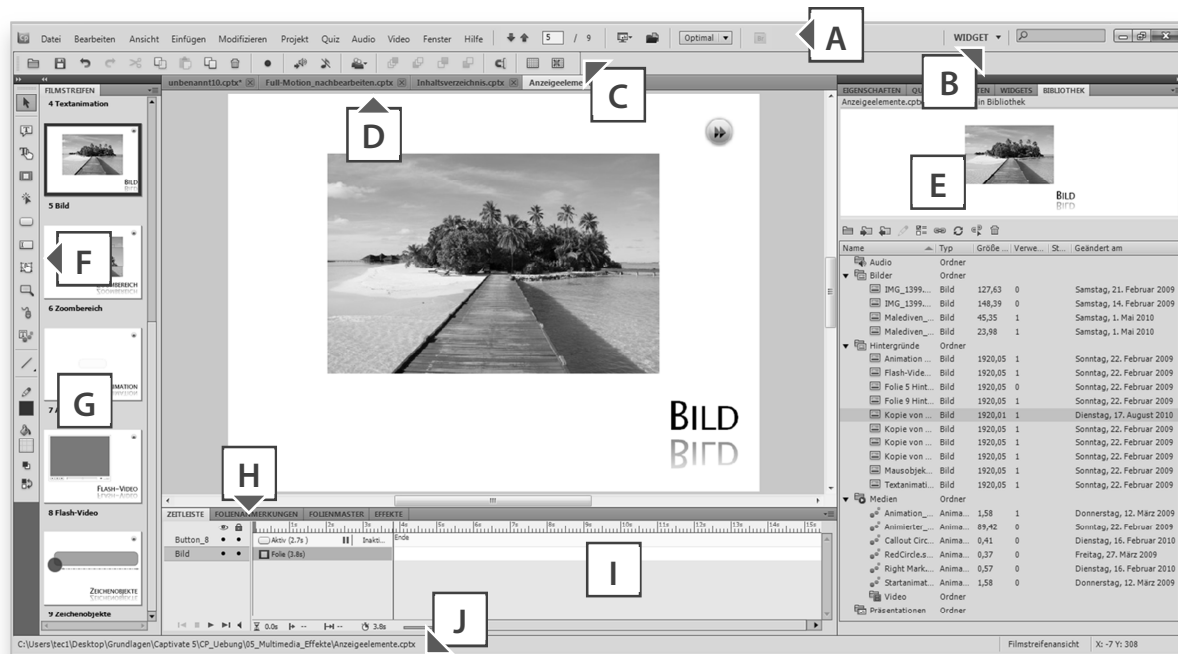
Datei Bearbeiten Ansicht Einfügen Modifizieren Projekt Quiz Audio Video Fenster Hilfe 5 / 9 Optimal A WIDGET

unbenannt10.cptx* Full-Motion_nachbearbeiten.cptx Inhaltsverzeichnis.cptx Anzeigeeleme C

FILMSTREIFEN

4 Textanimation

BILD

5 Bild

F

ZOOMBEREICH

6 Zoombereich

G

ANIMATION

7 A

FLASH-VIDEO

8 Flash-Video

ZEICHENOBJEKTE

9 Zeichenobjekte

D

BILD

H

ZEITLEISTE FOLIENANMERKUNGEN FOLIENMASTER EFFEKTE

| | | | |
|---|---|---|---|
| Button_8 | • • | Aktiv (2.7s) | Inakti... |
| Bild | • • | Folie (3.8s) | |

Ende

I

0.0s 3.8s

J

EIGENSCHAFTEN QU B TEN WIDGETS BIBLIOTHEK

Anzeigeelemente.cptx in Bibliothek

E

BILD

| Name | Typ | Größe ... | Verwe... | St... | Geändert am |
|---|---|---|---|---|---|
| Audio | Ordner | | | | |
| Bilder | Ordner | | | | |
| IMG_1399... | Bild | 127,63 | 0 | | Samstag, 21. Februar 2009 |
| IMG_1399... | Bild | 148,39 | 0 | | Samstag, 14. Februar 2009 |
| Malediven_... | Bild | 45,35 | 1 | | Samstag, 1. Mai 2010 |
| Malediven_... | Bild | 23,98 | 1 | | Samstag, 1. Mai 2010 |
| Hintergründe | Ordner | | | | |
| Animation ... | Bild | 1920,05 | 1 | | Sonntag, 22. Februar 2009 |
| Flash-Vide... | Bild | 1920,05 | 1 | | Sonntag, 22. Februar 2009 |
| Folie 5 Hint... | Bild | 1920,05 | 0 | | Sonntag, 22. Februar 2009 |
| Folie 9 Hint... | Bild | 1920,05 | 1 | | Sonntag, 22. Februar 2009 |
| Kopie von ... | Bild | 1920,01 | 1 | | Dienstag, 17. August 2010 |
| Kopie von ... | Bild | 1920,05 | 1 | | Sonntag, 22. Februar 2009 |
| Kopie von ... | Bild | 1920,05 | 1 | | Sonntag, 22. Februar 2009 |
| Kopie von ... | Bild | 1920,05 | 1 | | Sonntag, 22. Februar 2009 |
| Mausobjek... | Bild | 1920,05 | 1 | | Sonntag, 22. Februar 2009 |
| Textanimati... | Bild | 1920,05 | 1 | | Sonntag, 22. Februar 2009 |
| Medien | Ordner | | | | |
| Animation_... | Anima... | 1,58 | 1 | | Donnerstag, 12. März 2009 |
| Animierter_... | Anima... | 89,42 | 0 | | Sonntag, 22. Februar 2009 |
| Callout Circ... | Anima... | 0,41 | 0 | | Dienstag, 16. Februar 2010 |
| RedCircle.s... | Anima... | 0,37 | 0 | | Freitag, 27. März 2009 |
| Right Mark... | Anima... | 0,57 | 0 | | Dienstag, 16. Februar 2010 |
| Startanimat... | Anima... | 1,58 | 0 | | Donnerstag, 12. März 2009 |
| Video | Ordner | | | | |
| Präsentationen | Ordner | | | | |

C:\Users\tec1\Desktop\Grundlagen\Captivate 5\CP_Uebung\05_Multimedia_Effekte\Anzeigeelemente.cptx Filmstreifenansicht X: -7 Y: 308